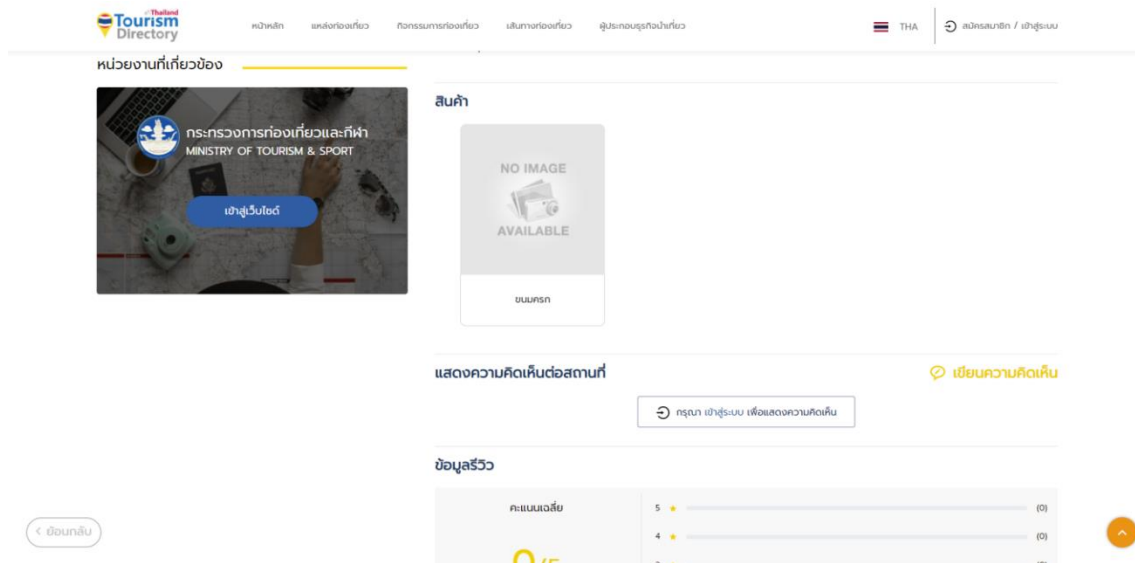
Thailand Tourism Directory

หน้าหลัก แหล่งท่องเที่ยว กิจกรรมการท่องเที่ยว เส้นทางท่องเที่ยว ผู้ประกอบธุรกิจนำเที่ยว

THA

สมัครสมาชิก / เข้าสู่ระบบ

หน่วยงานที่เกี่ยวข้อง

กระทรวงการท่องเที่ยวและกีฬา
MINISTRY OF TOURISM & SPORT

เข้าสู่เว็บไซต์

สินค้า

NO IMAGE AVAILABLE

ขนมครก

แสดงความคิดเห็นต่อสถานที่

เขียนความคิดเห็น

กรุณา เข้าสู่ระบบ เพื่อแสดงความคิดเห็น

ข้อมูลรีวิว

คะแนนเฉลี่ย

5 (0)
4 (0)

0/5

< ย้อนกลับ